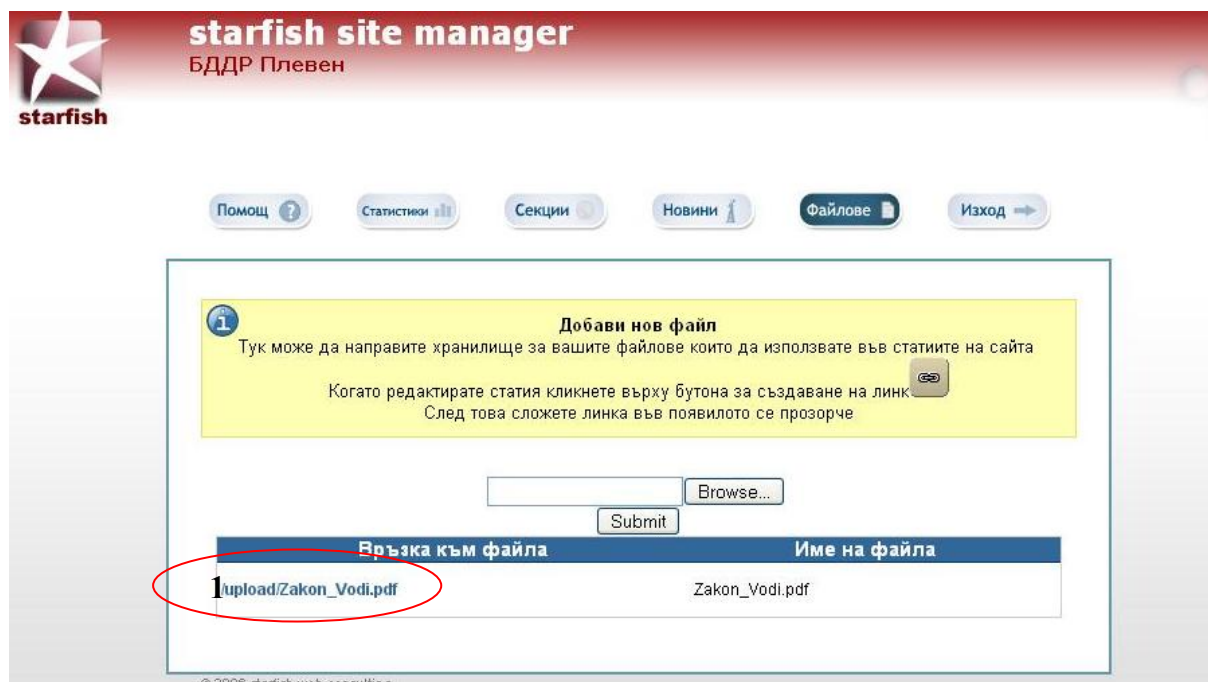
starfish

starfish site manager
БДДР Плевен

Помощ
Статистики
Секции
Новини
Файлове
Изход

Добави нов файл
Тук може да направите хранилище за вашите файлове които да използвате във статиите на сайта

Когато редактирате статия кликнете върху бутона за създаване на линк
След това сложете линка във появилото се прозорче

Browse...
Submit

| Връзка към файла | Име на файла |
|---|---|
| 1 /upload/Zakon_Vodi.pdf | Zakon_Vodi.pdf |

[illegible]